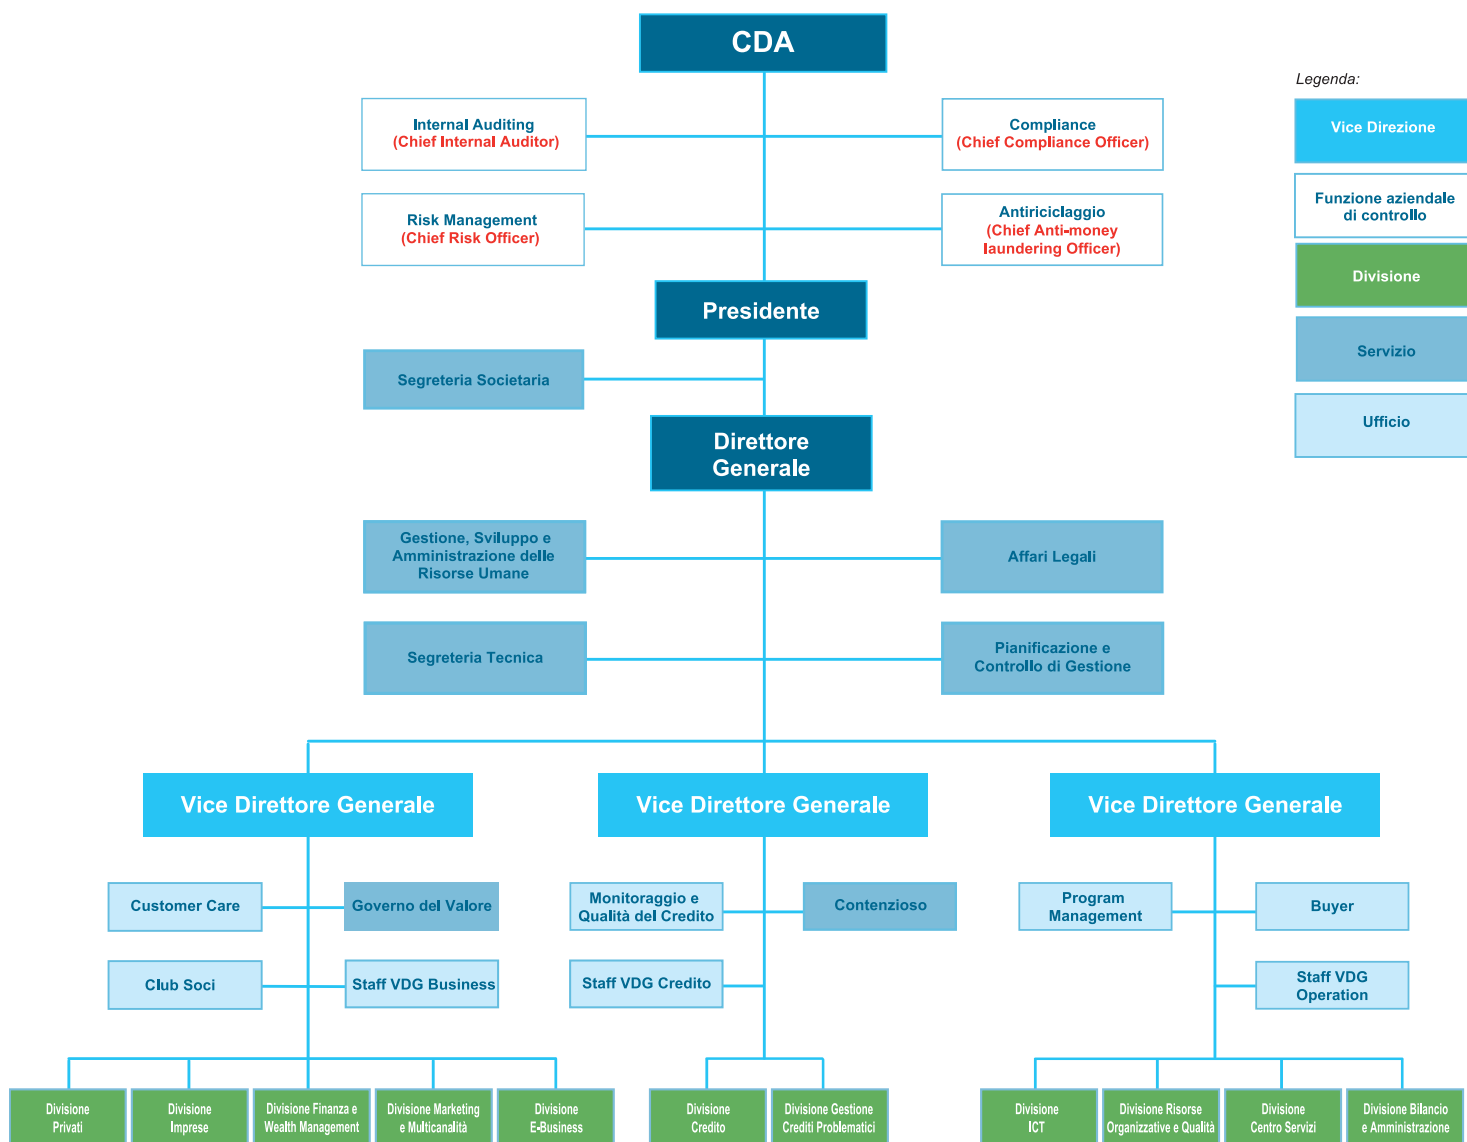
CDA

Legenda:

Vice Direzione

Funzione aziendale di controllo

Divisione

Servizio

Ufficio

Internal Auditing
(Chief Internal Auditor)

Compliance
(Chief Compliance Officer)

Risk Management
(Chief Risk Officer)

Antiriciclaggio
(Chief Anti-money laundering Officer)

Presidente

Segreteria Societaria

Direttore Generale

Gestione, Sviluppo e Amministrazione delle Risorse Umane

Affari Legali

Segreteria Tecnica

Pianificazione e Controllo di Gestione

Vice Direttore Generale

Vice Direttore Generale

Vice Direttore Generale

Customer Care

Governo del Valore

Club Soci

Staff VDG Business

Monitoraggio e Qualità del Credito

Contenzioso

Staff VDG Credito

Program Management

Buyer

Staff VDG Operation

Divisione Privati

Divisione Imprese

Divisione Finanza e Wealth Management

Divisione Marketing e Multicanalità

Divisione E-Business

Divisione Credito

Divisione Gestione Crediti Problematici

Divisione ICT

Divisione Risorse Organizzative e Qualità

Divisione Centro Servizi

Divisione Bilancio e Amministrazione